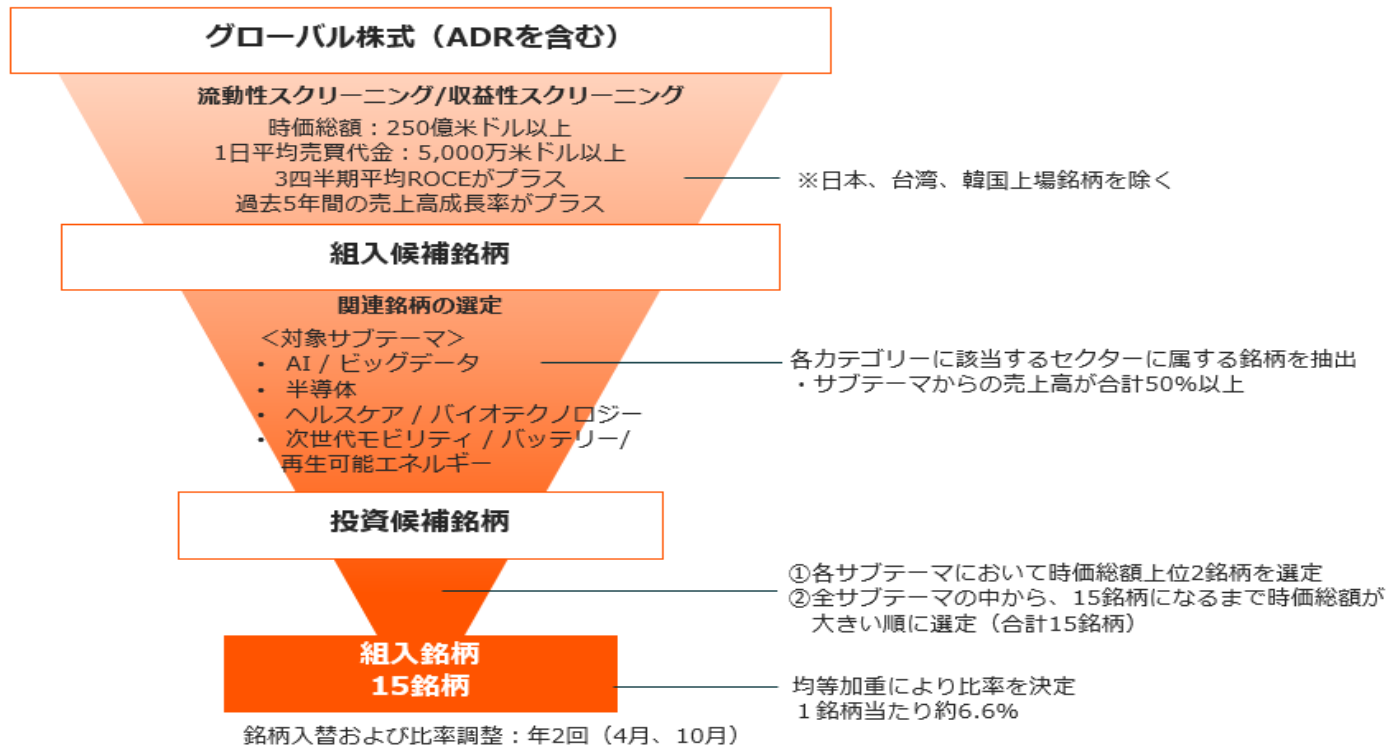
グローバル株式（ADRを含む）

流動性スクリーニング/収益性スクリーニング
時価総額：250億米ドル以上
1日平均売買代金：5,000万米ドル以上
3四半期平均ROCEがプラス
過去5年間の売上高成長率がプラス

※日本、台湾、韓国上場銘柄を除く

組入候補銘柄

関連銘柄の選定
＜対象サブテーマ＞
・ AI / ビッグデータ
・ 半導体
・ ヘルスケア / バイオテクノロジー
・ 次世代モビリティ / バッテリー/ 再生可能エネルギー

各カテゴリーに該当するセクターに属する銘柄を抽出
・サブテーマからの売上高が合計50%以上

投資候補銘柄

①各サブテーマにおいて時価総額上位2銘柄を選定
②全サブテーマの中から、15銘柄になるまで時価総額が大きい順に選定（合計15銘柄）

組入銘柄
15銘柄

均等加重により比率を決定
１銘柄当たり約6.6%

銘柄入替および比率調整：年2回（4月、10月）